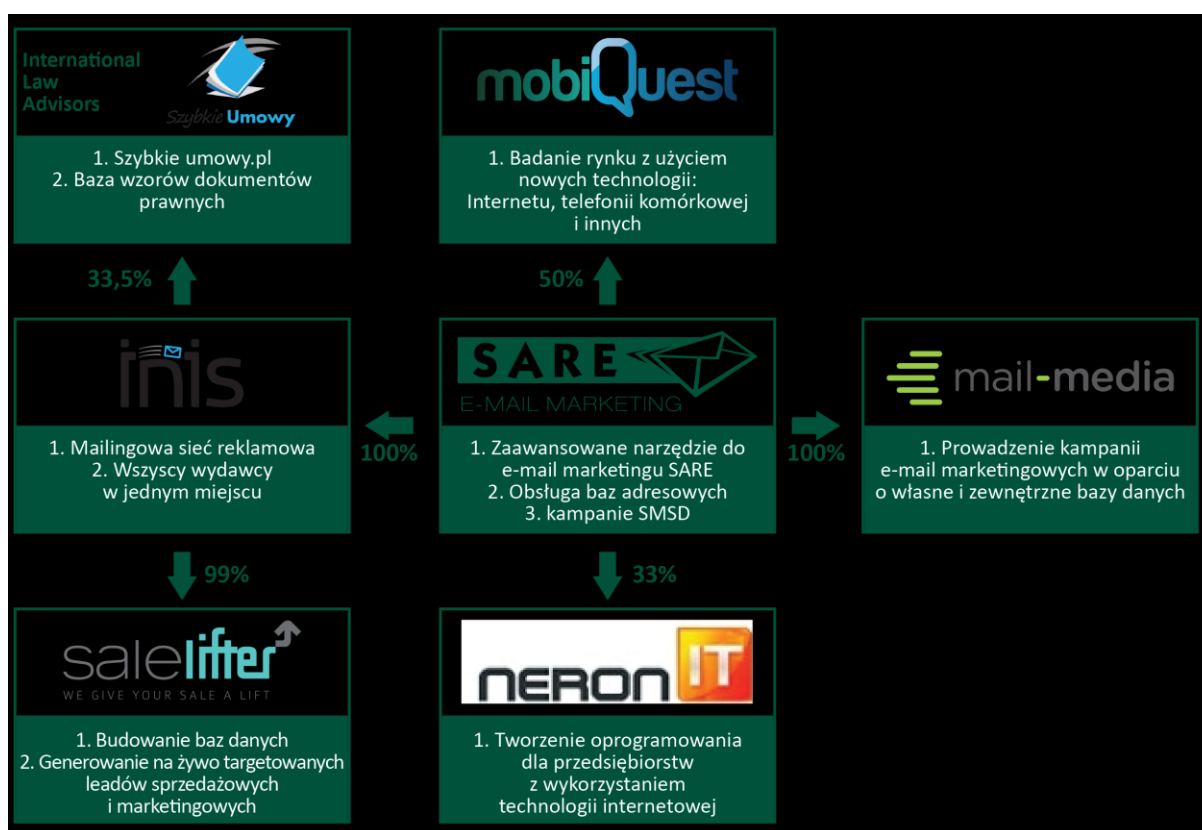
International Law Advisors

Szybkie Umowy

1. Szybkie umowy.pl
2. Baza wzorów dokumentów prawnych

mobiQuest

1. Badanie rynku z użyciem nowych technologii: Internetu, telefonii komórkowej i innych

33,5%

50%

inis

1. Mailingowa sieć reklamowa
2. Wszyscy wydawcy w jednym miejscu

100%

SARE
E-MAIL MARKETING

1. Zaawansowane narzędzie do e-mail marketingu SARE
2. Obsługa baz adresowych
3. kampanie SMSD

100%

mail-media

1. Prowadzenie kampanii e-mail marketingowych w oparciu o własne i zewnętrzne bazy danych

99%

33%

salelifter
WE GIVE YOUR SALE A LIFT

1. Budowanie baz danych
2. Generowanie na żywo targetowanych leadów sprzedażowych i marketingowych

NERON IT

1. Tworzenie oprogramowania dla przedsiębiorstw z wykorzystaniem technologii internetowej